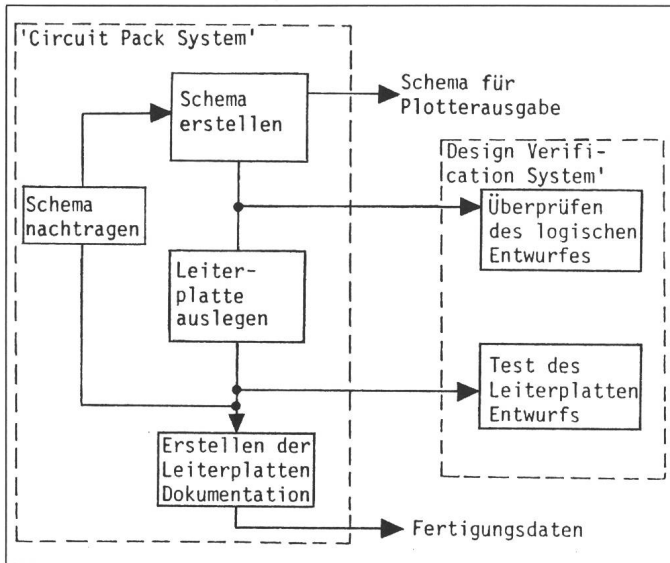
'Circuit Pack System'

Schema erstellen

Schema für Plotterausgabe

Schema nachtragen

Leiterplatte auslegen

Erstellen der Leiterplatten Dokumentation

Fertigungsdaten

Design Verification System'

Überprüfen des logischen Entwurfes

Test des Leiterplatten Entwurfs